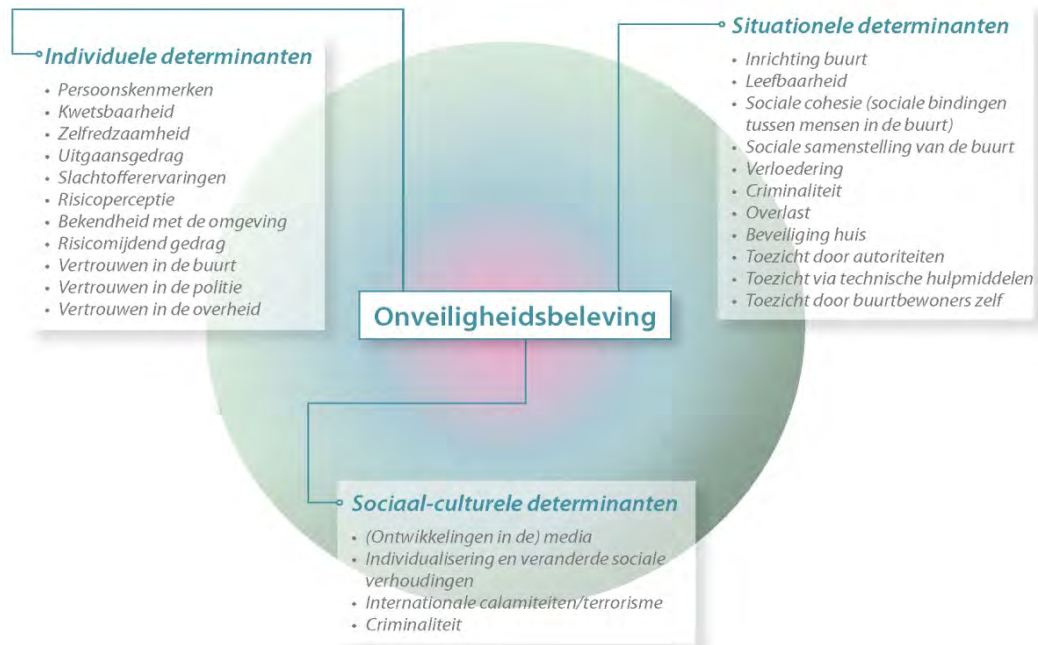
Individuele determinanten

- Persoonskenmerken
- Kwetsbaarheid
- Zelfredzaamheid
- Uitgaansgedrag
- Slachtoffererervaringen
- Risicoperceptie
- Bekendheid met de omgeving
- Risicomijdend gedrag
- Vertrouwen in de buurt
- Vertrouwen in de politie
- Vertrouwen in de overheid

Situationele determinanten

- Inrichting buurt
- Leefbaarheid
- Sociale cohesie (sociale bindingen tussen mensen in de buurt)
- Sociale samenstelling van de buurt
- Verloedering
- Criminaliteit
- Overlast
- Beveiliging huis
- Toezicht door autoriteiten
- Toezicht via technische hulpmiddelen
- Toezicht door buurtbewoners zelf

Onveiligheidsbeleving

Sociaal-culturele determinanten

- (Ontwikkelingen in de) media
- Individualisering en veranderde sociale verhoudingen
- Internationale calamiteiten/terrorisme
- Criminaliteit